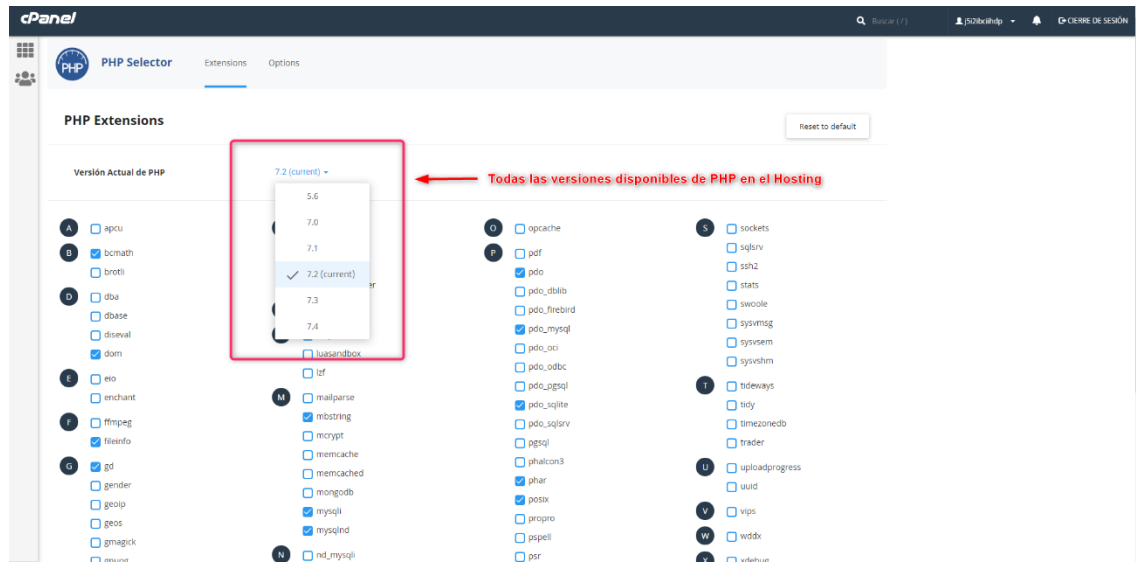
cPanel

Buscar ( / )

j5i2ibciihdp

CIERRE DE SESIÓN

PHP

PHP Selector

Extensions

Options

PHP Extensions

Reset to default

Versión Actual de PHP

7.2 (current)

5.6

7.0

7.1

7.2 (current)

7.3

7.4

Todas las versiones disponibles de PHP en el Hosting

A

apcu

B

bcmath

brotli

D

dba

dbase

diseval

dom

E

eio

enchant

F

ffmpeg

fileinfo

G

gd

gender

geoip

geos

gmagick

gnupg

er

luasandbox

lzf

M

mailparse

mbstring

mcrypt

memcache

memcached

mongodb

mysqli

mysqlnd

N

nd_mysqli

O

opcache

P

pdf

pdo

pdo_dblib

pdo_firebird

pdo_mysql

pdo_oci

pdo_odbc

pdo_pgsql

pdo_sqlite

pdo_sqlsrv

pgsql

phalcon3

phar

posix

propro

pspell

psr

S

sockets

sqlsrv

ssh2

stats

swoole

sysvmsg

sysvsem

sysvshm

T

tideways

tidy

timezonedb

trader

U

uploadprogress

uuid

V

vips

W

wddx

X

xdebug